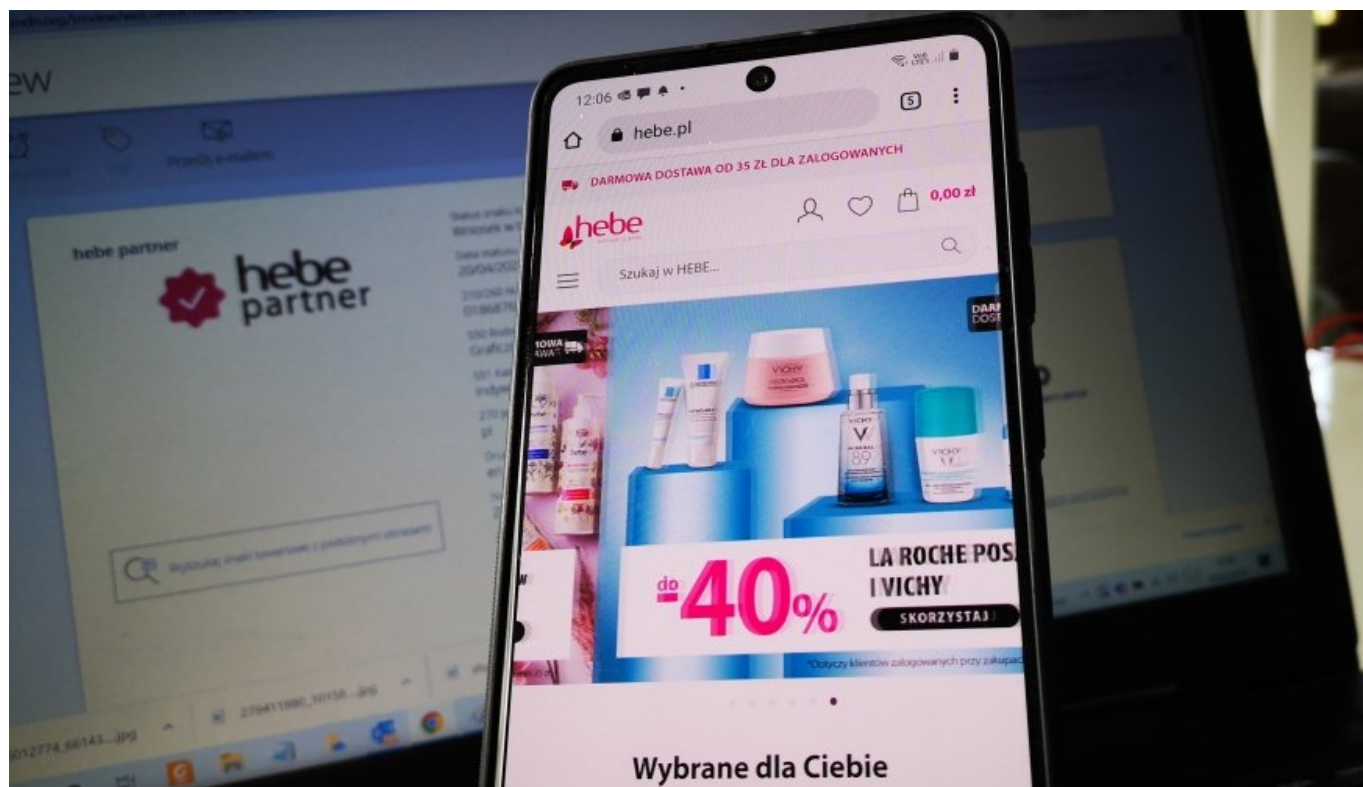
ew

Prześlij e-mailem

hebe partner

hebe partner

Wyszukaj znaki towarowe z podobnym obrazem

20/04/202

012774_66143....jpg

279411880_10158....jpg

12:06

5

hebe.pl

DARMOWA DOSTAWA OD 35 ZŁ DLA ZALOGOWANYCH

hebe

0,00 zł

Szukaj w HEBE...

DARM DOST

VICHY

VICHY

89

do -40%

LA ROCHE POS I VICHY

SKORZYSTAJ

*Dotyczy klientów zalogowanych przy zakupac

Wybrane dla Ciebie